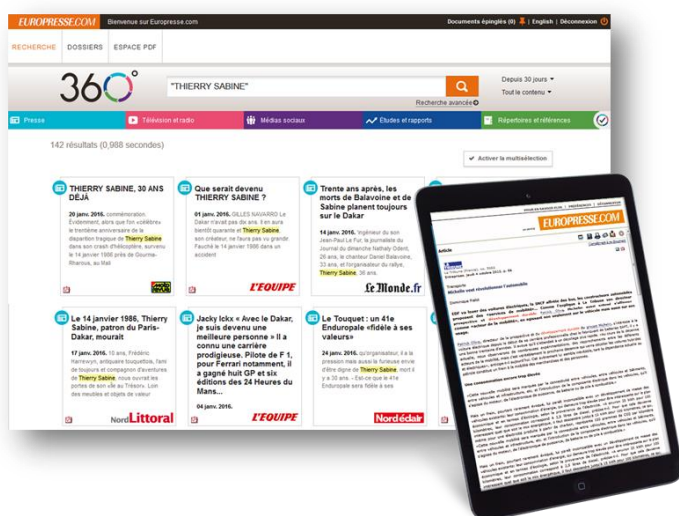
EUROPRESSE.COM Bienvenue sur Europresse.com

Documents épinglés (0) | English | Déconnexion

RECHERCHE DOSSIERS ESPACE PDF

360°

"THIERRY SABINE"

Recherche avancée

Depuis 30 jours

Tout le contenu

Presse Télévision et radio Médias sociaux Études et rapports Répertoires et références

142 résultats (0,988 secondes)

Activer la multisélection

THIERRY SABINE, 30 ANS DÉJÀ

20 janv. 2016. commémoration. Evidemment, alors que l'on célébrera le trentième anniversaire de la disparition tragique de Thierry Sabine dans son crash d'hélicoptère, survenu le 14 janvier 1986 près de Gourma-Rharous, au Mali

Que serait devenu THIERRY SABINE ?

01 janv. 2016. GILLES NAVARRO Le Dakar n'avait pas dix ans. Il en aura bientôt quarante et Thierry Sabine, son créateur, ne l'aura pas vu grandir. Fauché le 14 janvier 1986 dans un accident

L'ÉQUIPE

Trente ans après, les morts de Balavoine et de Sabine planent toujours sur le Dakar

14 janv. 2016. Ingénieur du son Jean-Paul Le Fur, le journaliste du Journal du dimanche Nathaly Odent, 26 ans, le chanteur Daniel Balavoine, 33 ans, et l'organisateur du rallye, Thierry Sabine, 36 ans.

Le Monde.fr

Le 14 janvier 1986, Thierry Sabine, patron du Paris-Dakar, mourait

17 janv. 2016. 10 ans, Frédéric Harrewyn, antiquaire touquettois, l'ami de toujours et compagnon d'aventures de Thierry Sabine, nous ouvrait les portes de son « Trésor ». Loin des meubles et objets de valeur

Nord Littoral

Jacky Ickx « Avec le Dakar, je suis devenu une meilleure personne » Il a connu une carrière prodigieuse. Pilote de F 1, pour Ferrari notamment, il a gagné huit GP et six éditions des 24 Heures du Mans...

04 janv. 2016.

L'ÉQUIPE

Le Touquet : un 41e Enduropale «fidèle à ses valeurs»

24 janv. 2016. qu'organisateur, il a la pression mais aussi la fureur envie d'être digne de Thierry Sabine, mort il y a 30 ans. - Est-ce que le 41e Enduropale sera fidèle à ses

Nord éclair

EUROPRESSE.COM

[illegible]